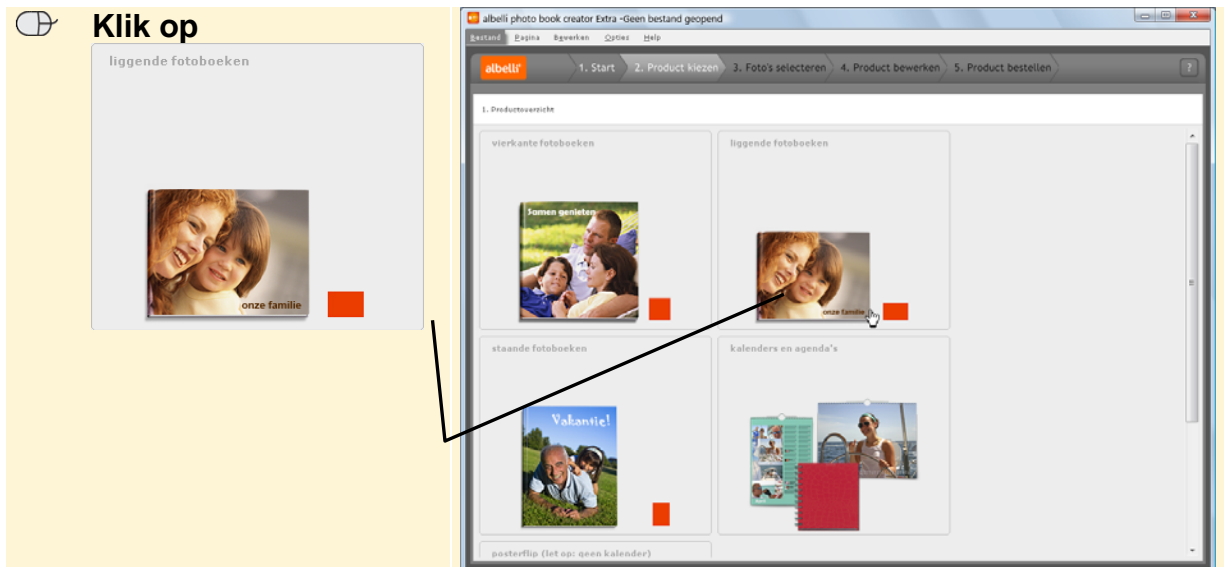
Klik op

liggende fotoboeken

onze familie

albelli photo book creator Extra -Geen bestand geopend

Bestand Pagina Bewerken Opties Help

albelli

1. Start 2. Product kiezen 3. Foto's selecteren 4. Product bewerken 5. Product bestellen

?

1. Productoverzicht

vierkante fotoboeken

Samen genieten

liggende fotoboeken

onze familie

staande fotoboeken

Vakantie!

kalenders en agenda's

posterflip (let op: geen kalender)